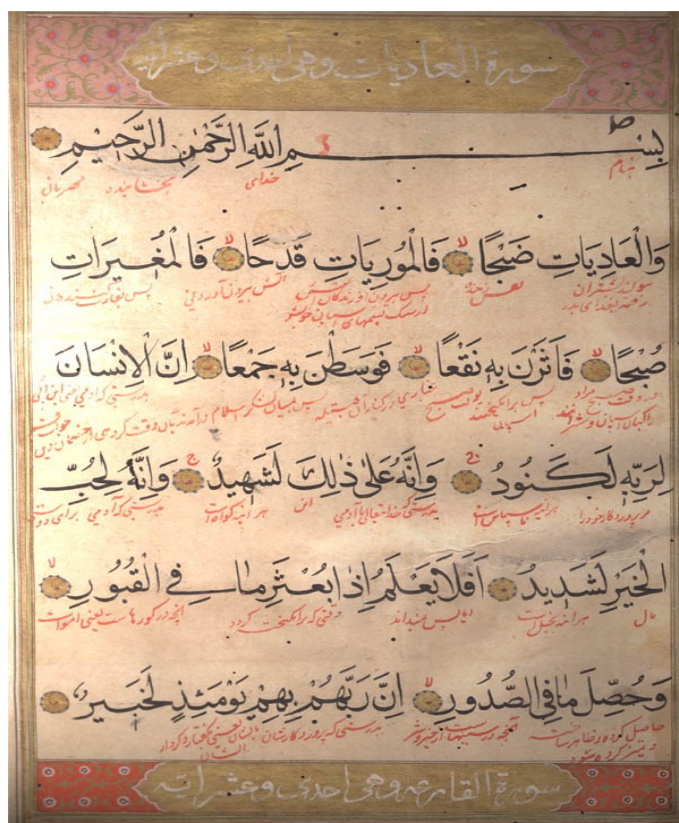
سورة العاديات وهي احدى عشرة آية

بِسْمِ اللّٰهِ الرَّحْمٰنِ الرَّحِيمِ

بنام خداي بخشاينده مهربان

وَالْعَادِيَاتِ ضَبْحًا فَالْمُورِيَاتِ قَدْحًا فَالْمُغِيرَاتِ

صُبْحًا فَأَثَرْنَ بِهِ نَقْعًا فَوَسَطْنَ بِهِ جَمْعًا إِنَّ الْإِنْسَانَ

لِرَبِّهِ لَكَنُودٌ وَإِنَّهُ عَلَىٰ ذَٰلِكَ لَشَهِيدٌ وَإِنَّهُ لِحُبِّ

الْخَيْرِ لَشَدِيدٌ أَفَلَا يَعْلَمُ إِذَا بُعْثِرَ مَا فِي الْقُبُورِ

وَحُصِّلَ مَا فِي الصُّدُورِ إِنَّ رَبَّهُمْ بِهِمْ يَوْمَئِذٍ لَخَبِيرٌ

سورة القارعة وهي احدى عشرة آية

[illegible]